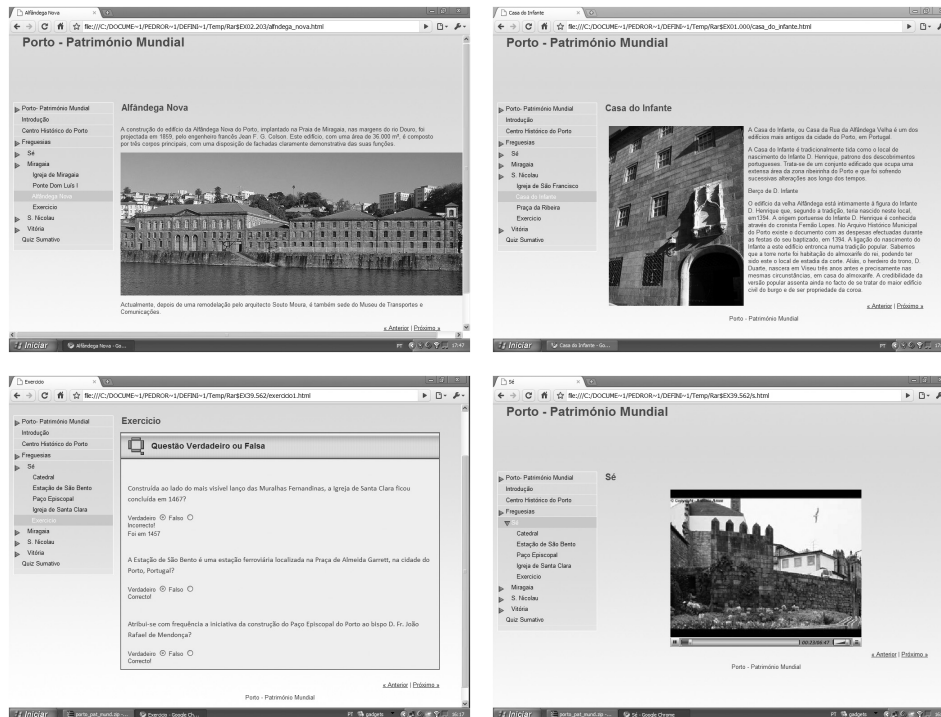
Alfândega Nova

file:///C:/DOCUME~1/PEDROR~1/DEFINI~1/Temp/Rar$EX02.203/alfandega_nova.html

Porto - Património Mundial

Porto- Património Mundial
Introdução
Centro Histórico do Porto
Freguesias
Sé
Miragaia
Igreja de Miragaia
Ponte Dom Luís I
Alfândega Nova
Exercício
S. Nicolau
Vitória
Quiz Sumativo

Alfândega Nova

A construção do edifício da Alfândega Nova do Porto, implantado na Praia de Miragaia, nas margens do no Douro, foi projectada em 1859, pelo engenheiro francês Jean F. G. Colson. Este edifício, com uma área de 36.000 m², é composto por três corpos principais, com uma disposição de fachadas claramente demonstrativa das suas funções.

Actualmente, depois de uma remodelação pelo arquitecto Souto Moura, é também sede do Museu de Transportes e Comunicações.

« Anterior | Próximo »

Iniciar | Alfândega Nova - Go...

Casa do Infante

file:///C:/DOCUME~1/PEDROR~1/DEFINI~1/Temp/Rar$EX01.000/casa_do_infante.html

Porto - Património Mundial

Porto- Património Mundial
Introdução
Centro Histórico do Porto
Freguesias
Sé
Miragaia
S. Nicolau
Igreja de São Francisco
Casa do Infante
Praça da Ribeira
Exercício
Vitória
Quiz Sumativo

Casa do Infante

A Casa do Infante, ou Casa da Rua da Alfândega Velha é um dos edifícios mais antigos da cidade do Porto, em Portugal.

A Casa do Infante é tradicionalmente tida como o local de nascimento do Infante D. Henrique, patrono dos descobrimentos portugueses. Trata-se de um conjunto edificado que ocupa uma extensa área da zona ribeirinha do Porto e que foi sofrendo sucessivas alterações ao longo dos tempos.

Berço de D. Infante

O edifício da velha Alfândega está intimamente à figura do Infante D. Henrique que, segundo a tradição, teria nascido neste local, em 1394. A origem portuense do Infante D. Henrique é conhecida através do cronista Fernão Lopes. No Arquivo Histórico Municipal do Porto existe o documento com as despesas efectuadas durante as festas do seu baptizado, em 1394. A ligação do nascimento do Infante a este edifício entronca numa tradição popular. Sabemos que a torre norte foi habitação do almoxarife do rei, podendo ter sido este o local de estadia da corte. Aliás, o herdeiro do trono, D. Duarte, nasceria em Viseu três anos antes e precisamente nas mesmas circunstâncias, em casa do almoxarife. A credibilidade da versão popular assenta ainda no facto de se tratar do maior edifício civil do burgo e de ser propriedade da coroa.

« Anterior | Próximo »

Porto - Património Mundial

Iniciar | Casa do Infante - Go...

Exercício

file:///C:/DOCUME~1/PEDROR~1/DEFINI~1/Temp/Rar$EX39.562/exercicio1.html

Porto- Património Mundial
Introdução
Centro Histórico do Porto
Freguesias
Sé
Catedral
Estação de São Bento
Paço Episcopal
Igreja de Santa Clara
Exercício
Miragaia
S. Nicolau
Vitória
Quiz Sumativo

Exercício

Questão Verdadeiro ou Falsa

Construída ao lado do mais visível lanço das Muralhas Fernandinas, a igreja de Santa Clara ficou concluída em 1467?

Verdadeiro ◉ Falso ○
Inconrecto!
Foi em 1457

A Estação de São Bento é uma estação ferroviária localizada na Praça de Almeida Garrett, na cidade do Porto, Portugal?

Verdadeiro ◉ Falso ○
Correcto!

Atribui-se com frequência a iniciativa da construção do Paço Episcopal do Porto ao bispo D. Fr. João Rafael de Mendonça?

Verdadeiro ◉ Falso ○
Correcto!

« Anterior | Próximo »

Porto - Património Mundial

Iniciar | porto_pat_mund.zip - ... | Exercício - Google Ch...

Sé

file:///C:/DOCUME~1/PEDROR~1/DEFINI~1/Temp/Rar$EX39.562/s.html

Porto - Património Mundial

Porto- Património Mundial
Introdução
Centro Histórico do Porto
Freguesias
Sé
Catedral
Estação de São Bento
Paço Episcopal
Igreja de Santa Clara
Exercício
Miragaia
S. Nicolau
Vitória
Quiz Sumativo

Sé

© Copyright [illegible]

00:23/06:47

« Anterior | Próximo »

Porto - Património Mundial

Iniciar | porto_pat_mund.zip - ... | Sé - Google Chrome | gadgets